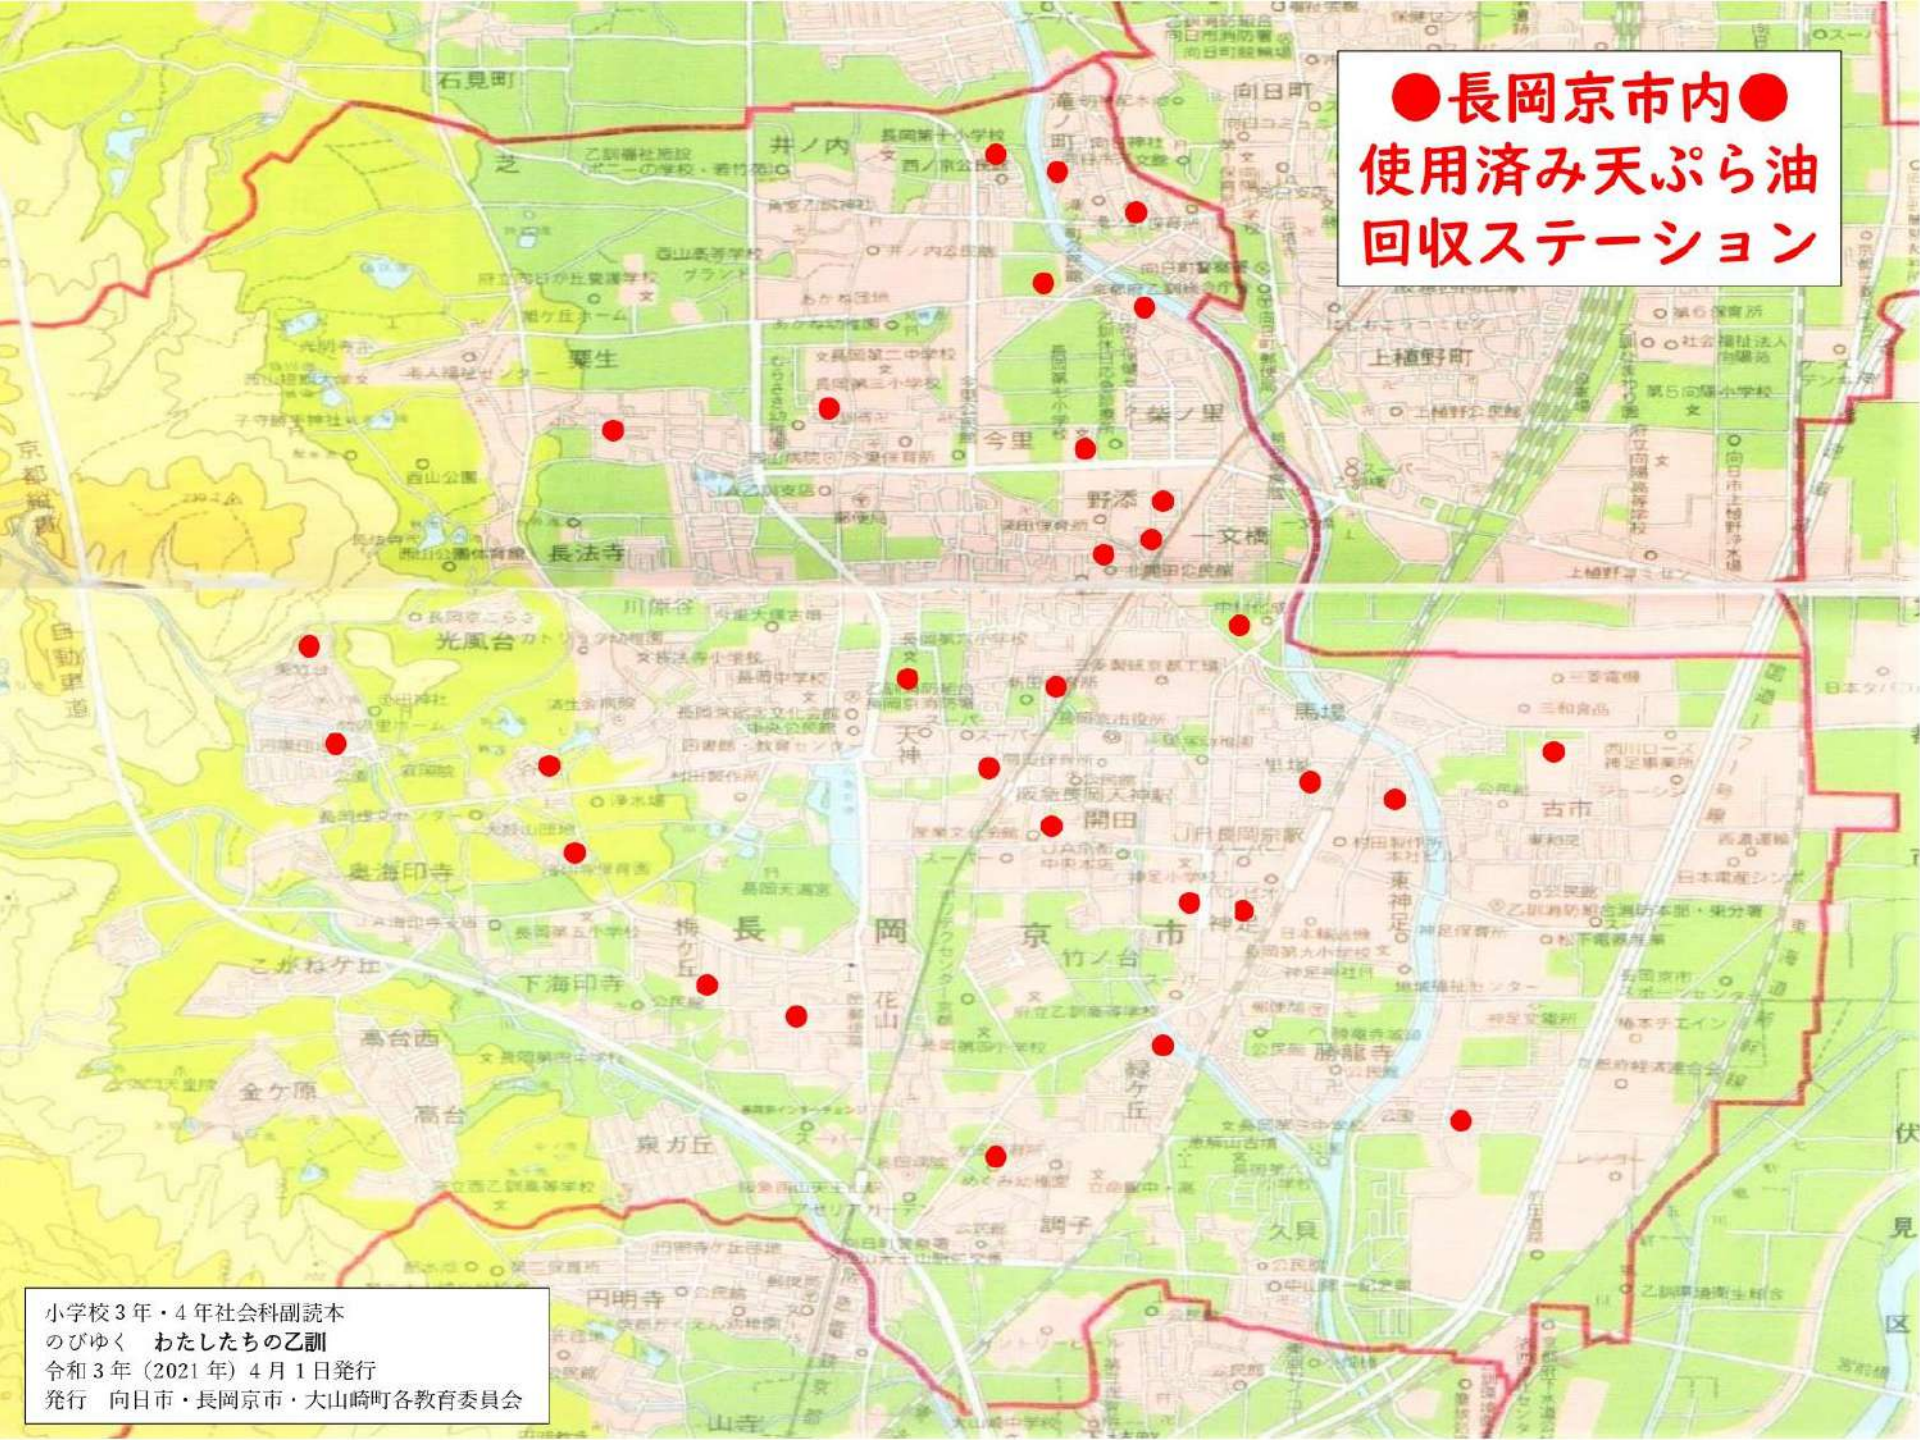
●長岡京市内●
使用済み天ぷら油
回収ステーション

石見町
向日町
井ノ内
芝
栗生
上植野町
今里
鶏冠井町
野添
長法寺
一文橋
光風台
馬場
天神
開田
古市
奥海印寺
長　岡　京　市
竹ノ台
下海印寺
こがねケ丘
高台西
金ケ原
高台
泉ガ丘
勝龍寺
調子
久貝
円明寺
山寺
伏
見
区

小学校３年・４年社会科副読本
のびゆく　わたしたちの乙訓
令和３年（2021 年）４月１日発行
発行　向日市・長岡京市・大山崎町各教育委員会